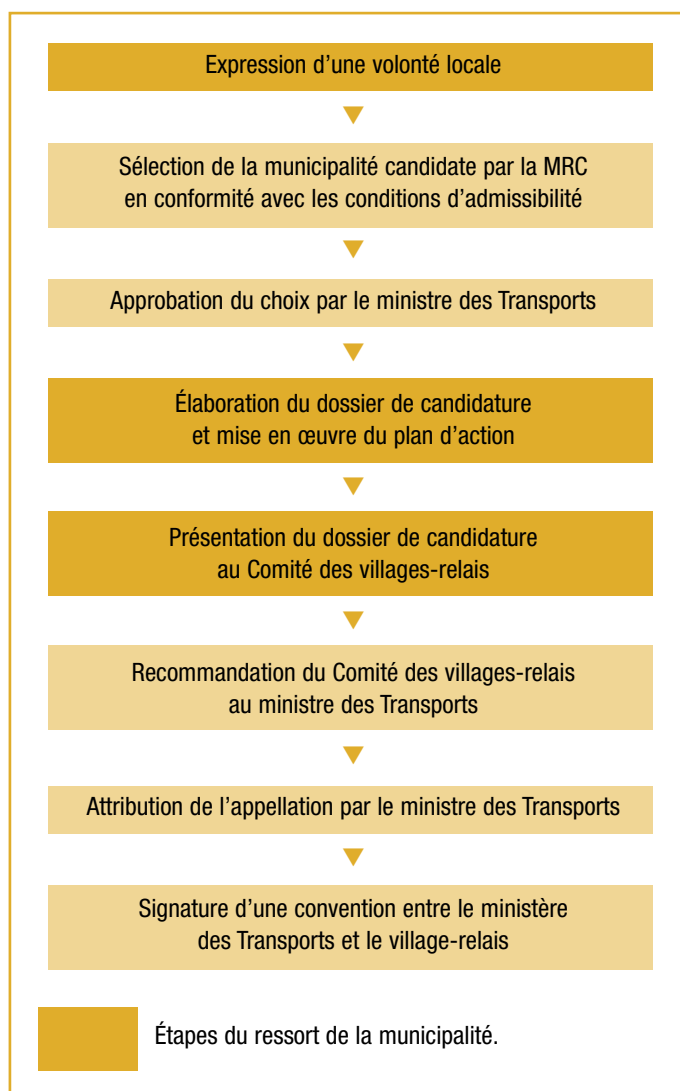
Expression d’une volonté locale

Sélection de la municipalité candidate par la MRC en conformité avec les conditions d’admissibilité

Approbation du choix par le ministre des Transports

Élaboration du dossier de candidature et mise en œuvre du plan d’action

Présentation du dossier de candidature au Comité des villages-relais

Recommandation du Comité des villages-relais au ministre des Transports

Attribution de l’appellation par le ministre des Transports

Signature d’une convention entre le ministère des Transports et le village-relais

Étapes du ressort de la municipalité.